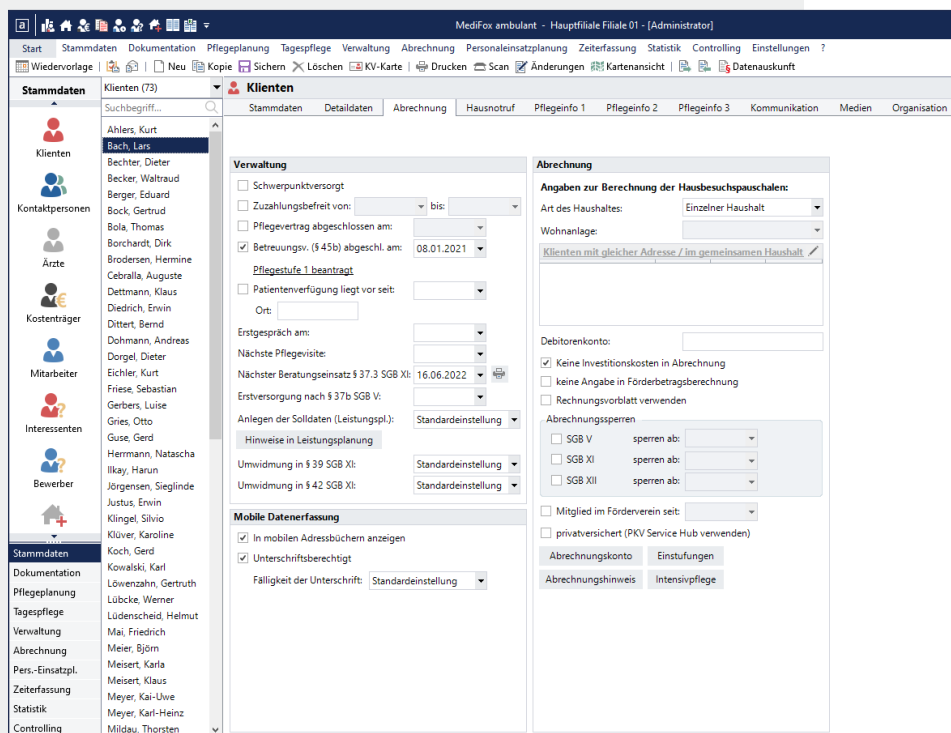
MediFox ambulant - Hauptfiliale Filiale 01 - [Administrator]

Start Stammdaten Dokumentation Pflegeplanung Tagespflege Verwaltung Abrechnung Personaleinsatzplanung Zeiterfassung Statistik Controlling Einstellungen ?

Wiedervorlage | Neu Kopie Sichern Löschen KV-Karte | Drucken Scan Änderungen Kartenansicht | Datenauskunft

Stammdaten

Klienten
Kontaktpersonen
Ärzte
Kostenträger
Mitarbeiter
Interessenten
Bewerber

Stammdaten
Dokumentation
Pflegeplanung
Tagespflege
Verwaltung
Abrechnung
Pers.-Einsatzpl.
Zeiterfassung
Statistik
Controlling

Klienten (73)
Suchbegriff...
Ahlers, Kurt
Bach, Lars
Bechter, Dieter
Becker, Waltraud
Berger, Eduard
Bock, Gertrud
Bola, Thomas
Borchardt, Dirk
Brodersen, Hermine
Ceballa, Auguste
Dettmann, Klaus
Diedrich, Erwin
Dittert, Bernd
Dohmann, Andreas
Dorgel, Dieter
Eichler, Kurt
Friese, Sebastian
Gerbers, Luise
Gries, Otto
Guse, Gerd
Herrmann, Natascha
Ilkay, Harun
Jörgensen, Sieglinde
Justus, Erwin
Klingel, Silvio
Klüver, Karoline
Koch, Gerd
Kowalski, Karl
Löwenzahn, Gertruth
Lübcke, Werner
Lüdenscheid, Helmut
Mai, Friedrich
Meier, Björn
Meisert, Karla
Meisert, Klaus
Meyer, Kai-Uwe
Meyer, Karl-Heinz
Mildau, Thorsten

Klienten

Stammdaten Detaildaten Abrechnung Hausnotruf Pflegeinfo 1 Pflegeinfo 2 Pflegeinfo 3 Kommunikation Medien Organisation

Verwaltung
Schwerpunktversorgt
Zuzahlungsbefreit von: bis:
Pflegevertrag abgeschlossen am:
Betreuungsv. (§ 45b) abgeschl. am: 08.01.2021
Pflegestufe 1 beantragt
Patientenverfügung liegt vor seit:
Ort:
Erstgespräch am:
Nächste Pflegevisite:
Nächster Beratungseinsatz § 37.3 SGB XI: 16.06.2022
Erstversorgung nach § 37b SGB V:
Anlegen der Solldaten (Leistungspl.): Standardeinstellung
Hinweise in Leistungsplanung
Umwidmung in § 39 SGB XI: Standardeinstellung
Umwidmung in § 42 SGB XI: Standardeinstellung

Mobile Datenerfassung
In mobilen Adressbüchern anzeigen
Unterschriftsberechtigt
Fälligkeit der Unterschrift: Standardeinstellung

Abrechnung
Angaben zur Berechnung der Hausbesuchspauschalen:
Art des Haushaltes: Einzelner Haushalt
Wohnanlage:
Klienten mit gleicher Adresse / im gemeinsamen Haushalt
Debitorenkonto:
Keine Investitionskosten in Abrechnung
keine Angabe in Förderbetragsberechnung
Rechnungsvorblatt verwenden
Abrechnungssperren
SGB V sperren ab:
SGB XI sperren ab:
SGB XII sperren ab:
Mitglied im Förderverein seit:
privatversichert (PKV Service Hub verwenden)
Abrechnungskonto Einstufungen
Abrechnungshinweis Intensivpflege